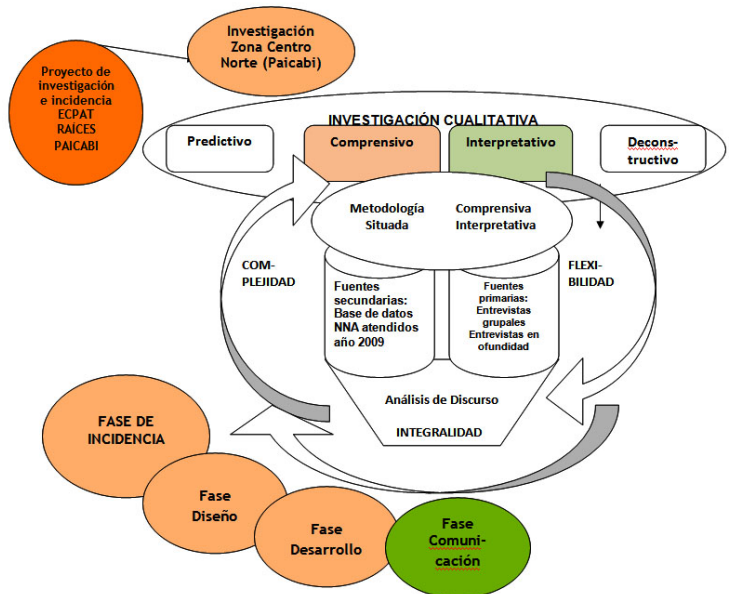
Investigación Zona Centro Norte (Paicabi)

Proyecto de investigación e incidencia ECPAT RAÍCES PAICABI

INVESTIGACIÓN CUALITATIVA

Predictivo

Comprensivo

Interpretativo

Deconstructivo

Metodología Situada

Comprensiva Interpretativa

COMPLEJIDAD

FLEXIBILIDAD

Fuentes secundarias: Base de datos NNA atendidos año 2009

Fuentes primarias: Entrevistas grupales Entrevistas en ofundidad

Análisis de Discurso

INTEGRALIDAD

FASE DE INCIDENCIA

Fase Diseño

Fase Desarrollo

Fase Comunicación